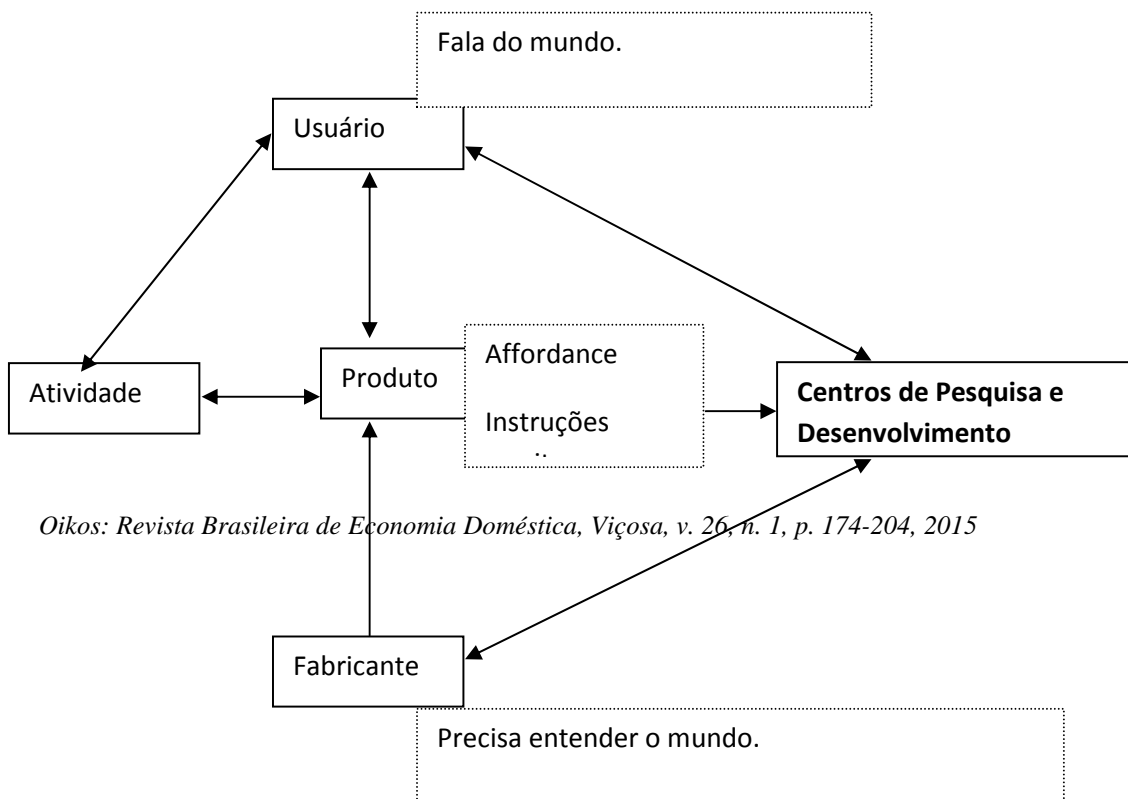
Fala do mundo.

Usuário

Atividade

Produto

Affordance

Instruções

Centros de Pesquisa e Desenvolvimento

Oikos: Revista Brasileira de Economia Doméstica, Viçosa, v. 26, n. 1, p. 174-204, 2015

Fabricante

Precisa entender o mundo.